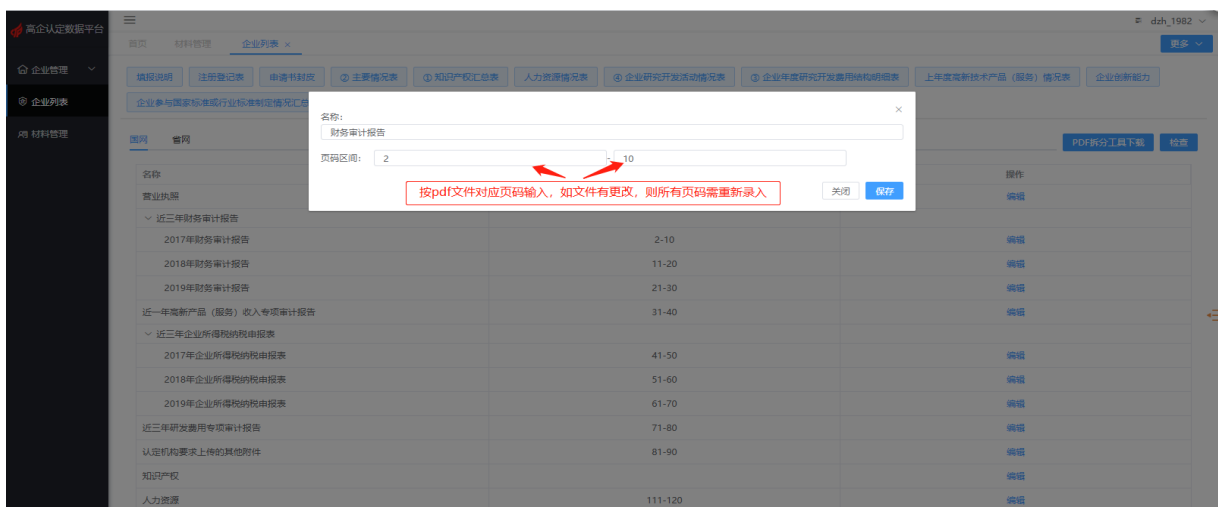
高企认定数据平台

企业管理
企业列表
材料管理

dzh_1982

首页 材料管理 企业列表 ×

更多

填报说明 注册登记表 申请书封皮 ① 主要情况表 ① 知识产权汇总表 人力资源情况表 ④ 企业研究开发活动情况表 ⑤ 企业年度研究开发费用结构明细表 上年度高新技术产品（服务）情况表 企业创新能力

企业参与国家标准或行业标准制定情况汇总

国网 省网

PDF拆分工具下载 检查

名称：
财务审计报告

页码区间： 2 - 10

按pdf文件对应页码输入，如文件有更改，则所有页码需重新录入

关闭 保存

| 名称 | | 操作 |
|---|---|---|
| 营业执照 | | 编辑 |
| 近三年财务审计报告 | | |
| 2017年财务审计报告 | 2-10 | 编辑 |
| 2018年财务审计报告 | 11-20 | 编辑 |
| 2019年财务审计报告 | 21-30 | 编辑 |
| 近一年高新产品（服务）收入专项审计报告 | 31-40 | 编辑 |
| 近三年企业所得税纳税申报表 | | |
| 2017年企业所得税纳税申报表 | 41-50 | 编辑 |
| 2018年企业所得税纳税申报表 | 51-60 | 编辑 |
| 2019年企业所得税纳税申报表 | 61-70 | 编辑 |
| 近三年研发费用专项审计报告 | 71-80 | 编辑 |
| 认定机构要求上传的其他附件 | 81-90 | 编辑 |
| 知识产权 | | 编辑 |
| 人力资源 | 111-120 | 编辑 |